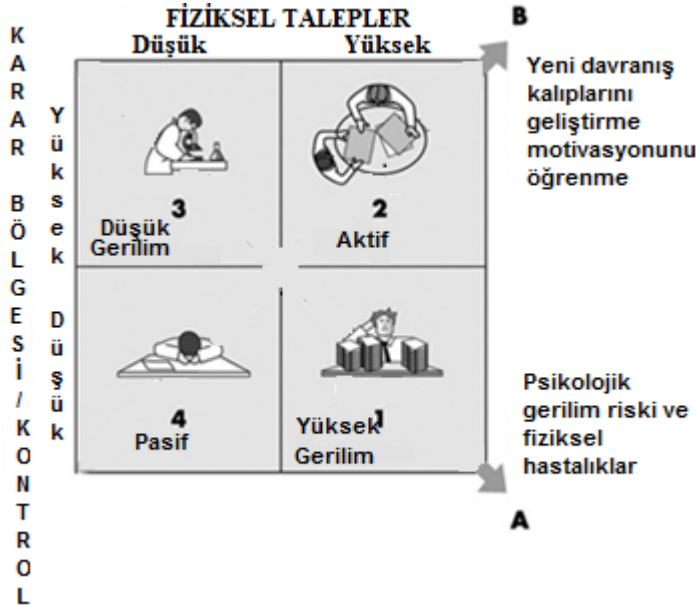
FİZİKSEL TALEPLER

Düşük Yüksek

B

KARAR BÖLGESİ / KONTROL

Yüksek

Düşük

3
Düşük Gerilim

2
Aktif

4
Pasif

1
Yüksek Gerilim

Yeni davranış kalıplarını geliştirme motivasyonunu öğrenme

Psikolojik gerilim riski ve fiziksel hastalıklar

A